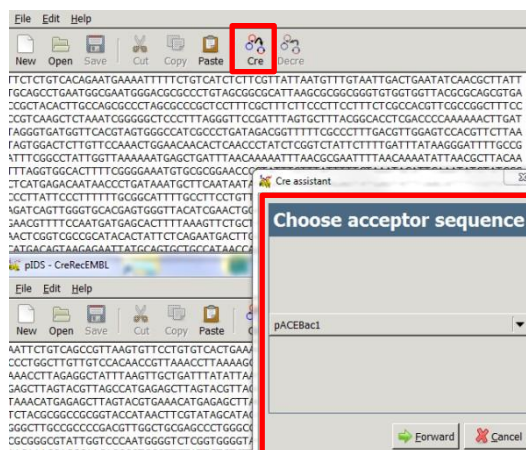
File Edit Help

New Open Save Cut Copy Paste Cre Decre

TTCTCTGTCACAGAATGAAAATTTTTCTGTCATCTCTTCGTTATTAATGTTTGTAATTGACTGAATATCAACGCTTATT
TGCAGCCTGAATGGCGAATGGGACGCGCCCTGTAGCGGCGCATTAAGCGCGGCGGGTGTGGTGGTTACGCGCAGCGTGA
CCGCTACACTTGCCAGCGCCCTAGCGCCCGCTCCTTTCGCTTTCTTCCCTTCCTTTCTCGCCACGTTCGCCGGCTTTCC
CCGTCAAGCTCTAAATCGGGGGCTCCCTTTAGGGTTCCGATTTAGTGCTTTACGGCACCTCGACCCCAAAAAACTTGAT
TAGGGTGATGGTTCACGTAGTGGGCCATCGCCCTGATAGACGGTTTTTCGCCCTTTGACGTTGGAGTCCACGTTCTTAA
TAGTGGACTCTTGTTCCAAACTGGAACAACACTCAACCCTATCTCGGTCTATTCTTTTGATTTATAAGGGATTTTGCCG
ATTTCGGCCTATTGGTTAAAAAATGAGCTGATTTAACAAAAATTTAACGCGAATTTTAACAAAATATTAACGCTTACAA
TTTAGGTGGCACTTTTCGGGGAAATGTGCGCGGAACC
TCTCATGAGACAATAACCCTGATAAATGCTTCAATAAT
CCCTTATTCCCTTTTTTGCGGCATTTTGCCTTCCTGTT
AGATCAGTTGGGTGCACGAGTGGGTTACATCGAACTGG
GAACGTTTTCCAATGATGAGCACTTTTAAAGTTCTGCT
TACTCGGTCGCCGCATACACTATTCTCAGAATGACTTG
TCATGACAGTAAGAGAATTATGCAGTGCTGCCATAACC

pIDS - CreRecEMBL

File Edit Help

New Open Save Cut Copy Paste

AATTCTGTCAGCCGTTAAGTGTTCCTGTGTCACTGAAA
CCCTGGCTTGTTGTCCACAACCGTTAAACCTTAAAAGC
AAACCTTAGAGGCTATTTAAGTTGCTGATTTATATTAA
GAGCTTAGTACGTTAGCCATGAGAGCTTAGTACGTTAG
TAAACATGAGAGCTTAGTACGTGAAACATGAGAGCTTA
TCTACGCGGCCGCGGTACCATAACTTCGTATAGCATAC
GGGCTTGCCGCCCCGACGTTGGCTGCGAGCCCTGGGCC
CGCGGGCGTATTGGTCCCAATGGGGTCTCGGTGGGGTA

Cre assistant

Choose acceptor sequence

pACEBac1

Forward Cancel